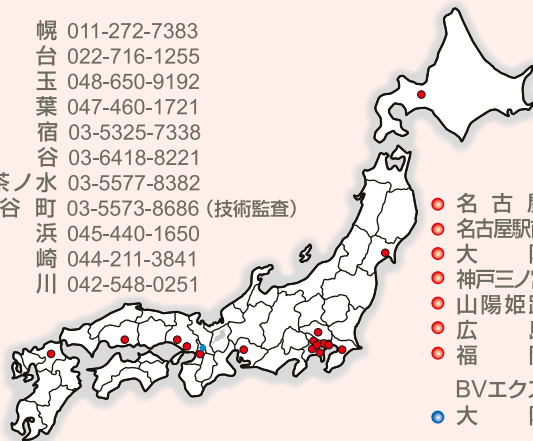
幌 011-272-7383
台 022-716-1255
玉 048-650-9192
葉 047-460-1721
宿 03-5325-7338
谷 03-6418-8221
茶ノ水 03-5577-8382
谷 町 03-5573-8686（技術監査）
浜 045-440-1650
崎 044-211-3841
川 042-548-0251

名 古 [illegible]
名古屋駅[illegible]
大 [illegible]
神戸三ノ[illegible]
山陽姫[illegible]
広 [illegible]
福 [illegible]
BVエクス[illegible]
大 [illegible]